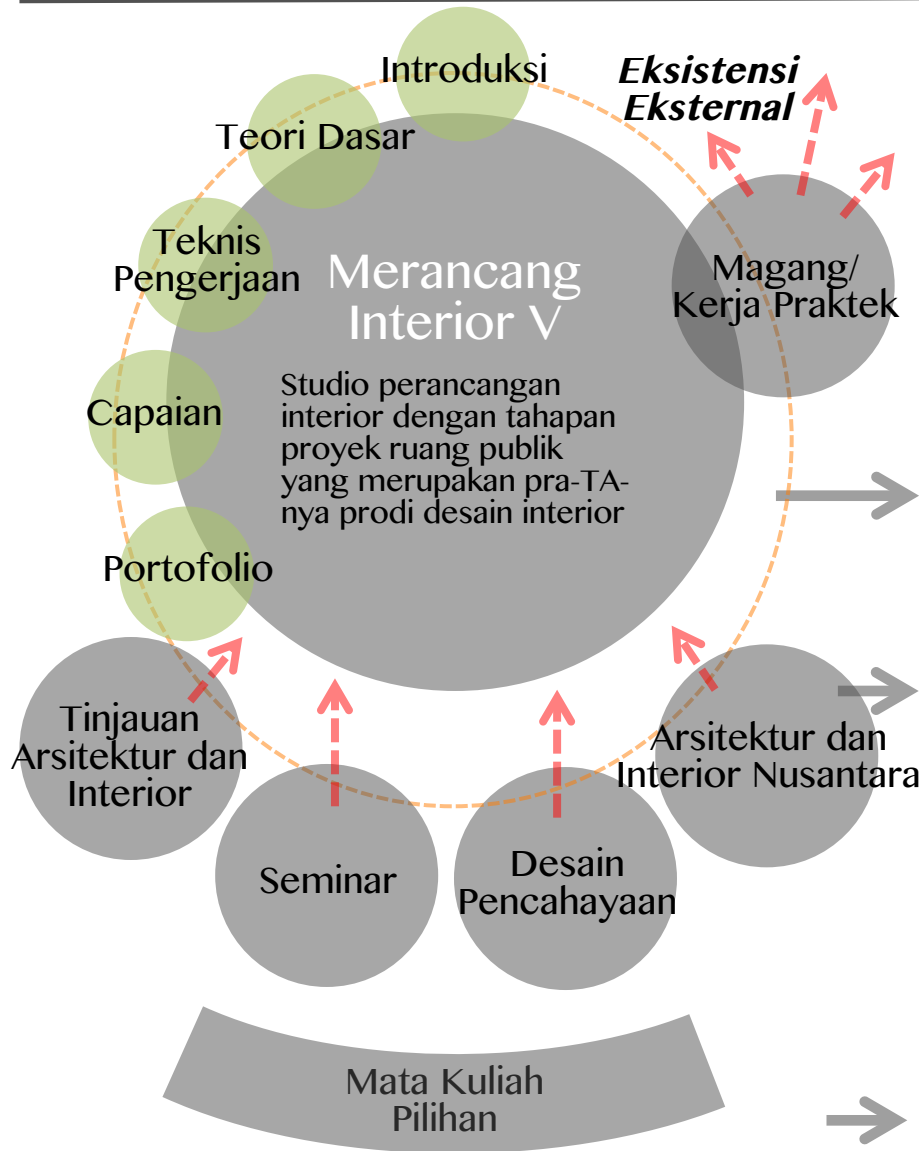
Introduksi

Eksistensi Eksternal

Teori Dasar

Teknis Pengerjaan

Merancang Interior V

Magang/ Kerja Praktek

Studio perancangan interior dengan tahapan proyek ruang publik yang merupakan pra-TA-nya prodi desain interior

Capaian

Portofolio

Tinjauan Arsitektur dan Interior

Arsitektur dan Interior Nusantara

Seminar

Desain Pencahayaan

Mata Kuliah Pilihan